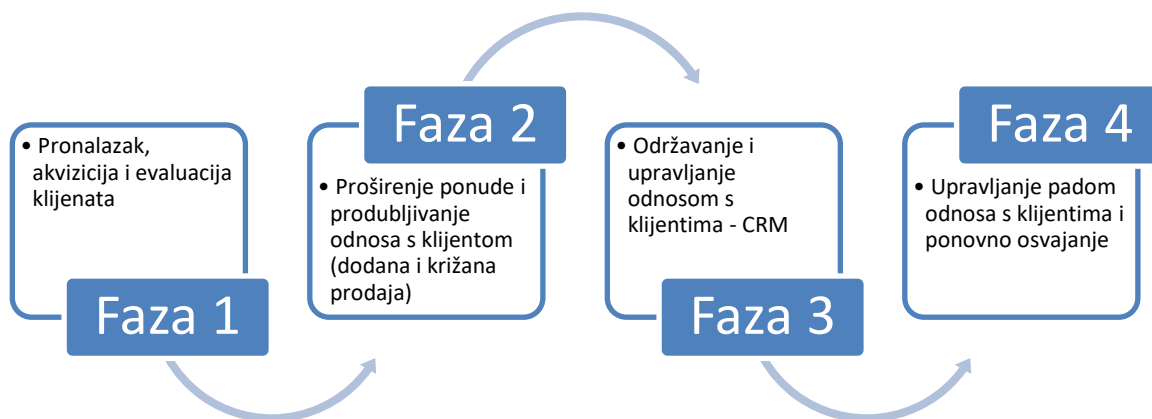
• Pronalazak, akvizicija i evaluacija klijenata

Faza 1

Faza 2

• Proširenje ponude i produbljivanje odnosa s klijentom (dodana i križana prodaja)

• Održavanje i upravljanje odnosom s klijentima - CRM

Faza 3

Faza 4

• Upravljanje padom odnosa s klijentima i ponovno osvajanje